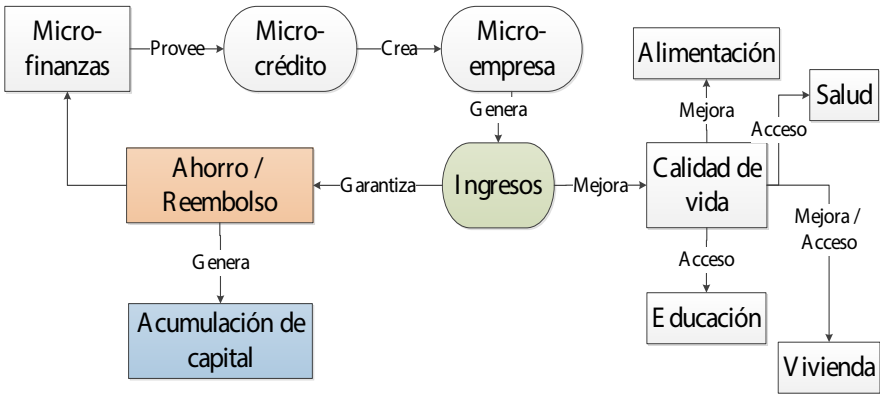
Micro-finanzas

Provee

Micro-crédito

Crea

Micro-empresa

Genera

Ingresos

Garantiza

Ahorro / Reembolso

Genera

Acumulación de capital

Mejora

Calidad de vida

Mejora

Alimentación

Acceso

Salud

Mejora / Acceso

Vivienda

Acceso

Educación